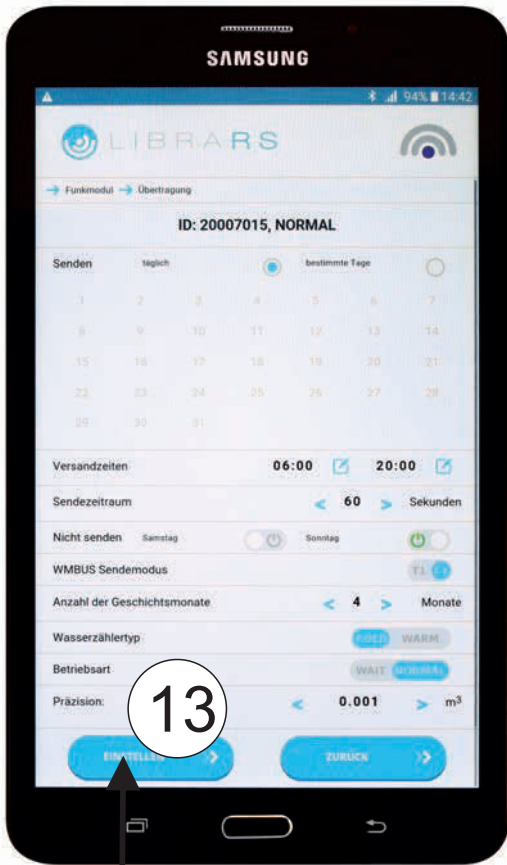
SAMSUNG

94% 14:42

LIBRARS

→ Funkmodul → Übertragung

ID: 20007015, NORMAL

Senden täglich bestimmte Tage

| 1 | 2 | 3 | 4 | 5 | 6 | 7 |
|---|---|---|---|---|---|---|
| 8 | 9 | 10 | 11 | 12 | 13 | 14 |
| 15 | 16 | 17 | 18 | 19 | 20 | 21 |
| 22 | 23 | 24 | 25 | 26 | 27 | 28 |
| 29 | 30 | 31 | | | | |

Versandzeiten 06:00 20:00

Sendezeitraum < 60 > Sekunden

Nicht senden Samstag Sonntag

WMBUS Sendemodus T1 C1

Anzahl der Geschichtsmonate < 4 > Monate

Wasserzählertyp KALT WARM

Betriebsart WAIT NORMAL

Präzision: < 0.001 > $m^3$

13

EINSTELLEN

ZURÜCK